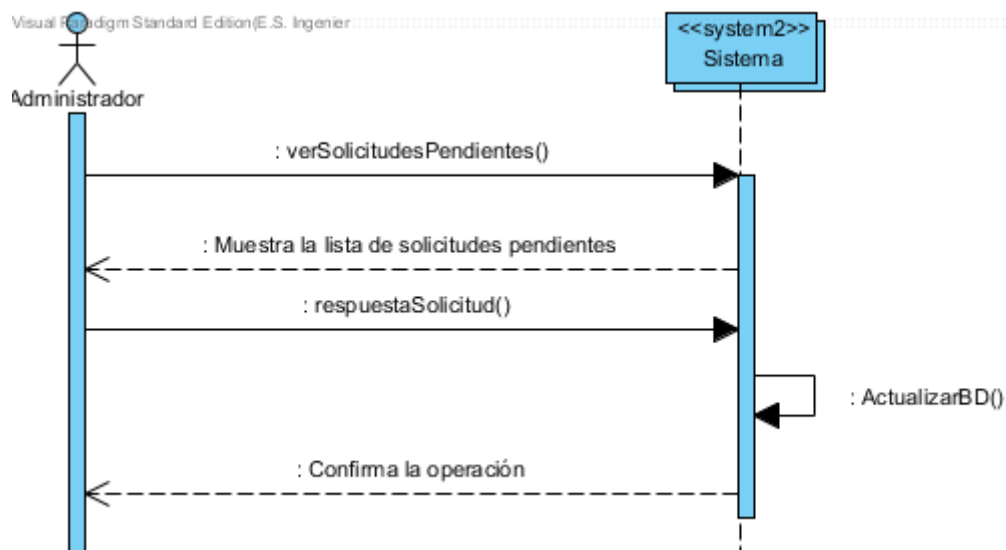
Visual Paradigm Standard Edition(E.S. Ingenier

<<system2>>
Sistema

Administrador

: verSolicitudesPendientes()

: Muestra la lista de solicitudes pendientes

: respuestaSolicitud()

: ActualizarBD()

: Confirma la operación